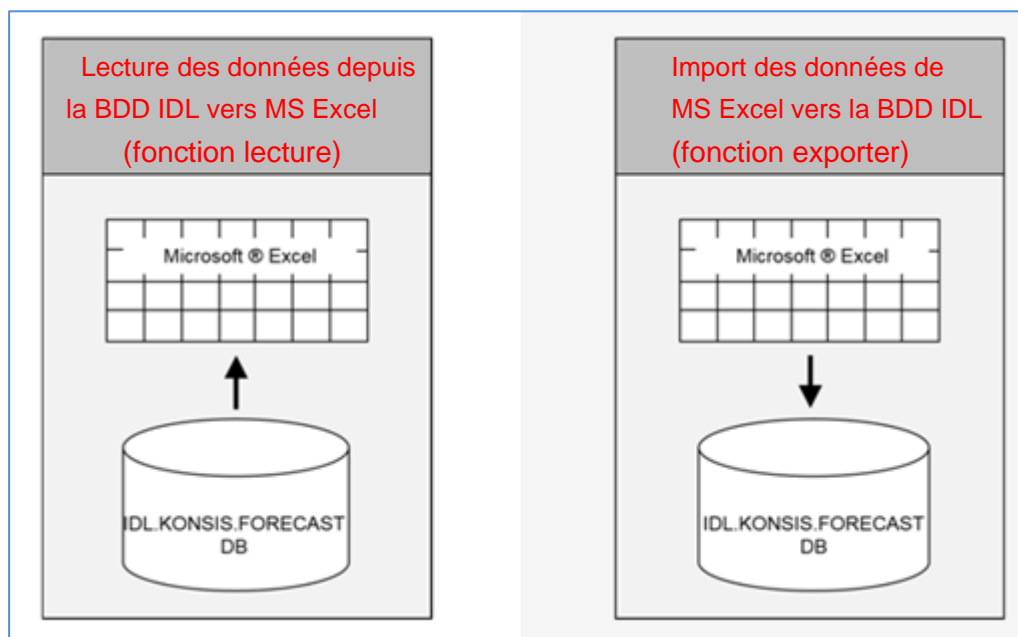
Lecture des données depuis la BDD IDL vers MS Excel (fonction lecture)

Microsoft ® Excel

IDL.KONSIS.FORECAST DB

Import des données de MS Excel vers la BDD IDL (fonction exporter)

Microsoft ® Excel

IDL.KONSIS.FORECAST DB